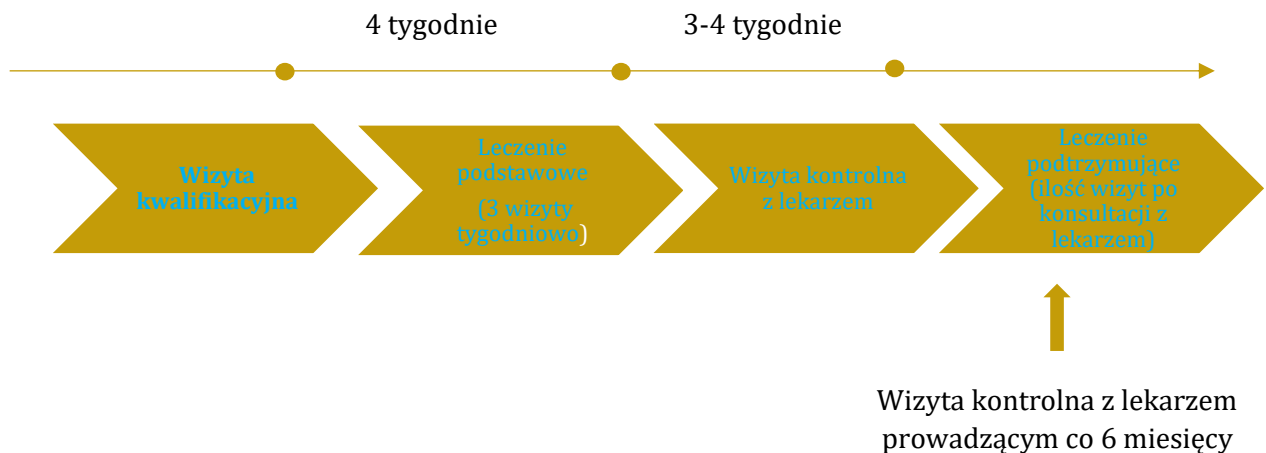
4 tygodnie

3-4 tygodnie

Wizyta kwalifikacyjna

Leczenie podstawowe

(3 wizyty tygodniowo)

Wizyta kontrolna z lekarzem

Leczenie podtrzymujące (ilość wizyt po konsultacji z lekarzem)

Wizyta kontrolna z lekarzem prowadzącym co 6 miesięcy